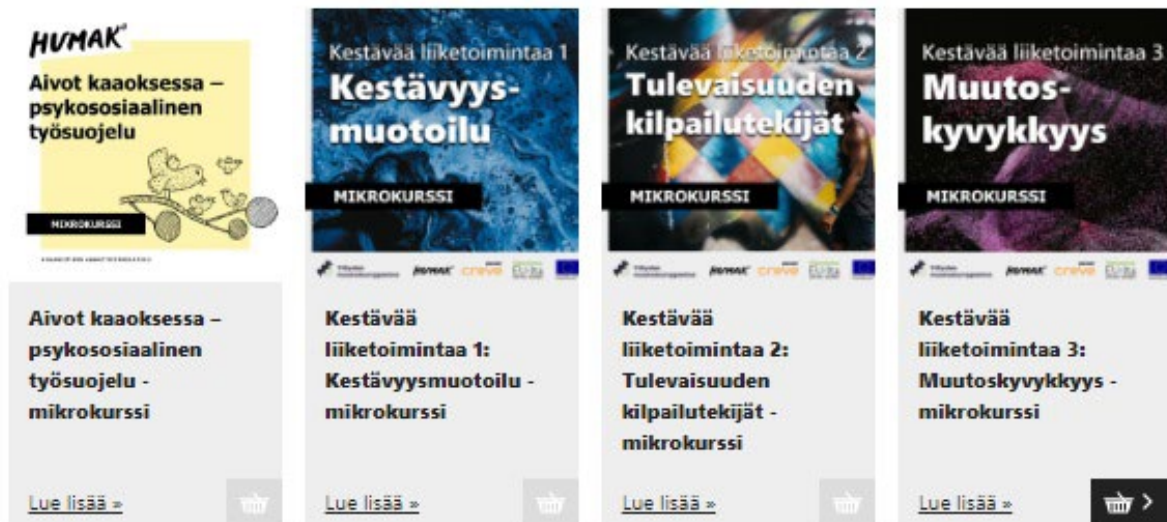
HUMAK

Aivot kaaoksessa – psykososiaalinen työsuojelu

MIKROKURSSI

Aivot kaaoksessa – psykososiaalinen työsuojelu - mikrokurssi

Lue lisää »

Kestävää liiketoimintaa 1

Kestävyysmuotoilu

MIKROKURSSI

HUMAK creve

Kestävää liiketoimintaa 1: Kestävyysmuotoilu - mikrokurssi

Lue lisää »

Kestävää liiketoimintaa 2

Tulevaisuuden kilpailutekijät

MIKROKURSSI

HUMAK creve

Kestävää liiketoimintaa 2: Tulevaisuuden kilpailutekijät - mikrokurssi

Lue lisää »

Kestävää liiketoimintaa 3

Muutoskyvykkyys

MIKROKURSSI

HUMAK creve

Kestävää liiketoimintaa 3: Muutoskyvykkyys - mikrokurssi

Lue lisää »